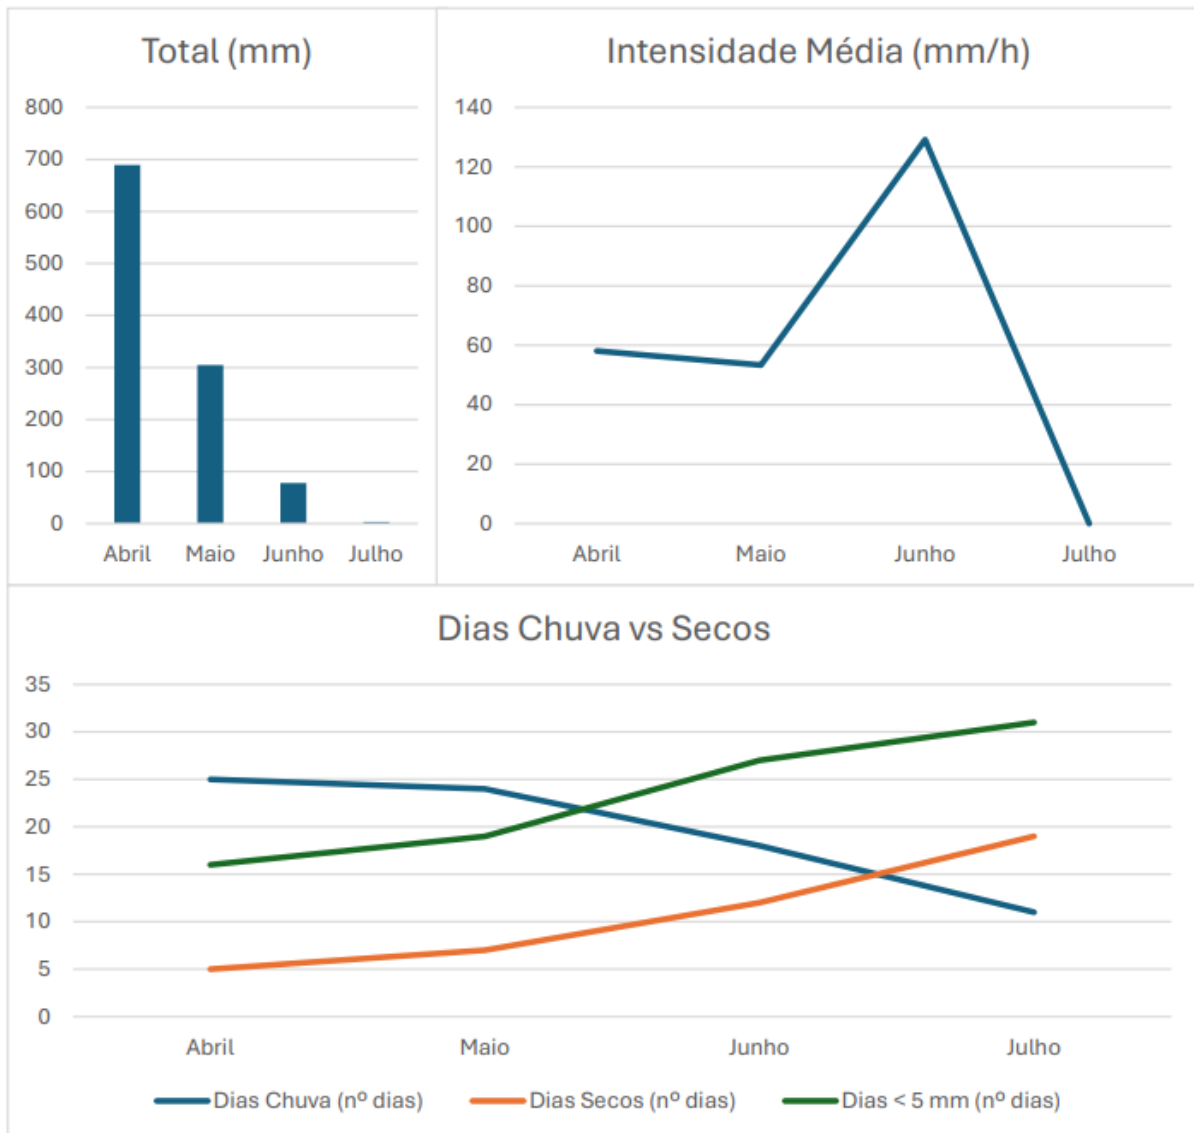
Total (mm)

800
700
600
500
400
300
200
100
0

Abril Maio Junho Julho

Intensidade Média (mm/h)

140
120
100
80
60
40
20
0

Abril Maio Junho Julho

Dias Chuva vs Secos

35
30
25
20
15
10
5
0

Abril Maio Junho Julho

Dias Chuva (nº dias) Dias Secos (nº dias) Dias < 5 mm (nº dias)